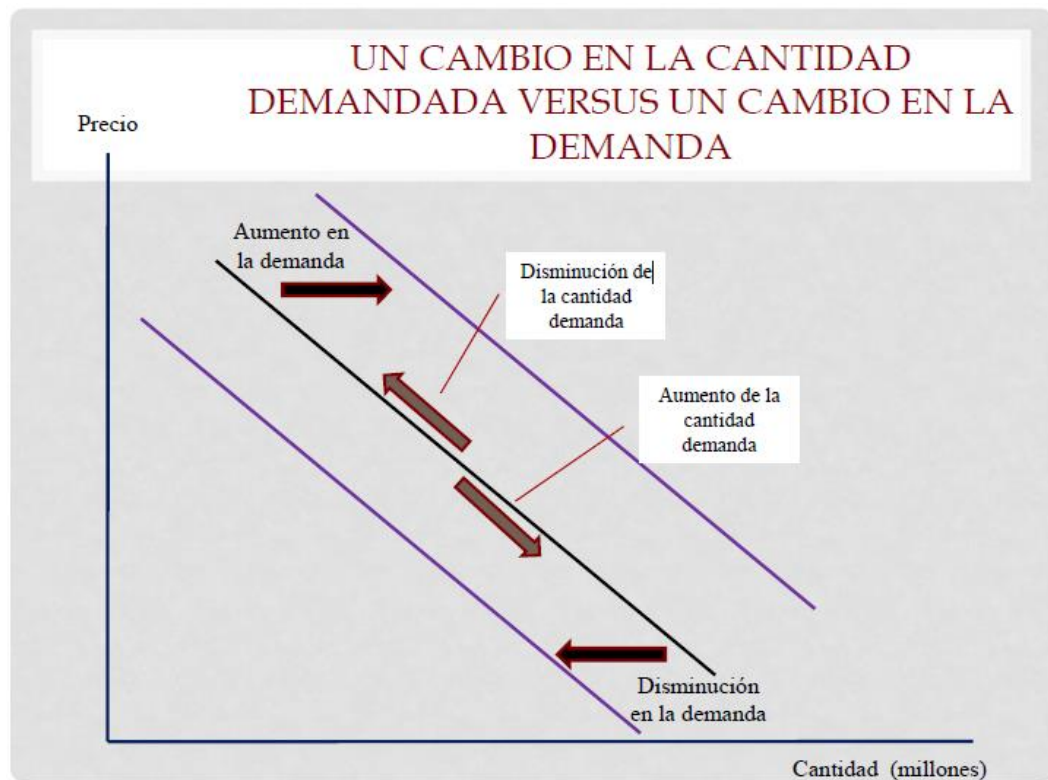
UN CAMBIO EN LA CANTIDAD DEMANDADA VERSUS UN CAMBIO EN LA DEMANDA

Precio

Aumento en la demanda

Disminución de la cantidad demanda

Aumento de la cantidad demanda

Disminución en la demanda

Cantidad (millones)